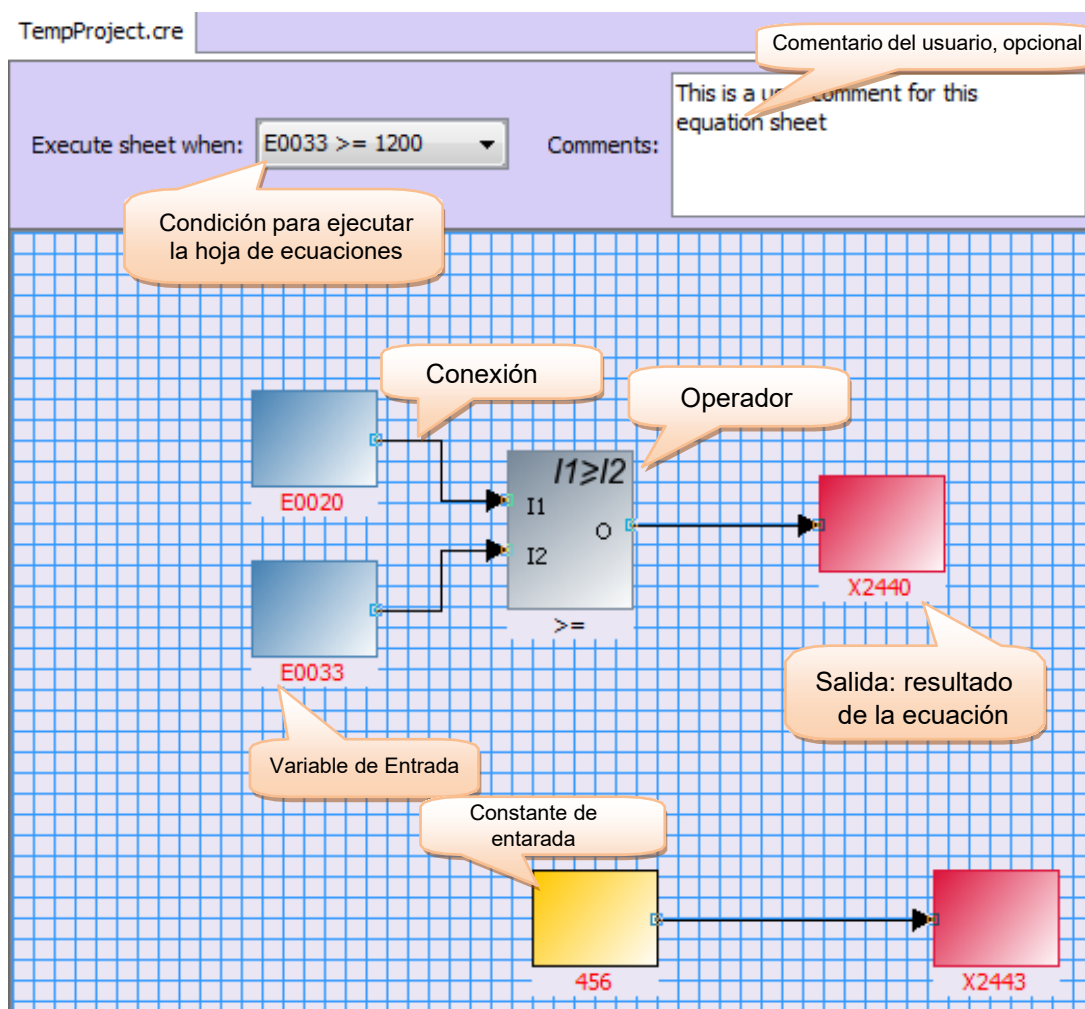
TempProject.cre

Comentario del usuario, opcional

Execute sheet when: E0033 >= 1200

Comments: This is a u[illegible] comment for this equation sheet

Condición para ejecutar la hoja de ecuaciones

Conexión

Operador

$I1 \geq I2$

I1

I2

O

>=

E0020

E0033

X2440

Salida: resultado de la ecuación

Variable de Entrada

Constante de entarada

456

X2443